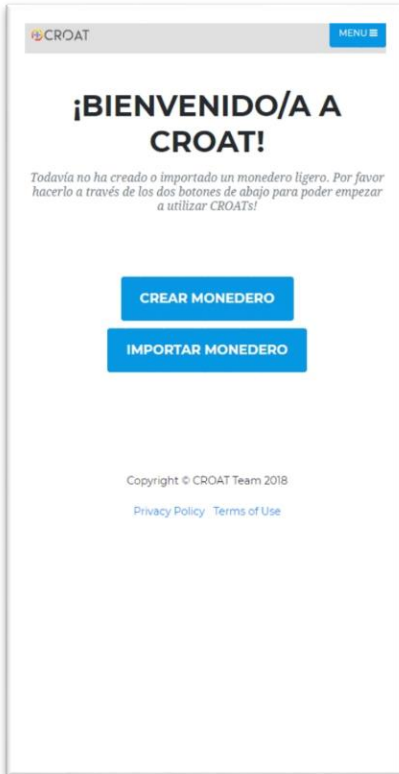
CROAT

MENU ≡

¡BIENVENIDO/A A CROAT!

Todavía no ha creado o importado un monedero ligero. Por favor hacerlo a través de los dos botones de abajo para poder empezar a utilizar CROATs!

CREAR MONEDERO

IMPORTAR MONEDERO

Copyright © CROAT Team 2018

Privacy Policy Terms of Use